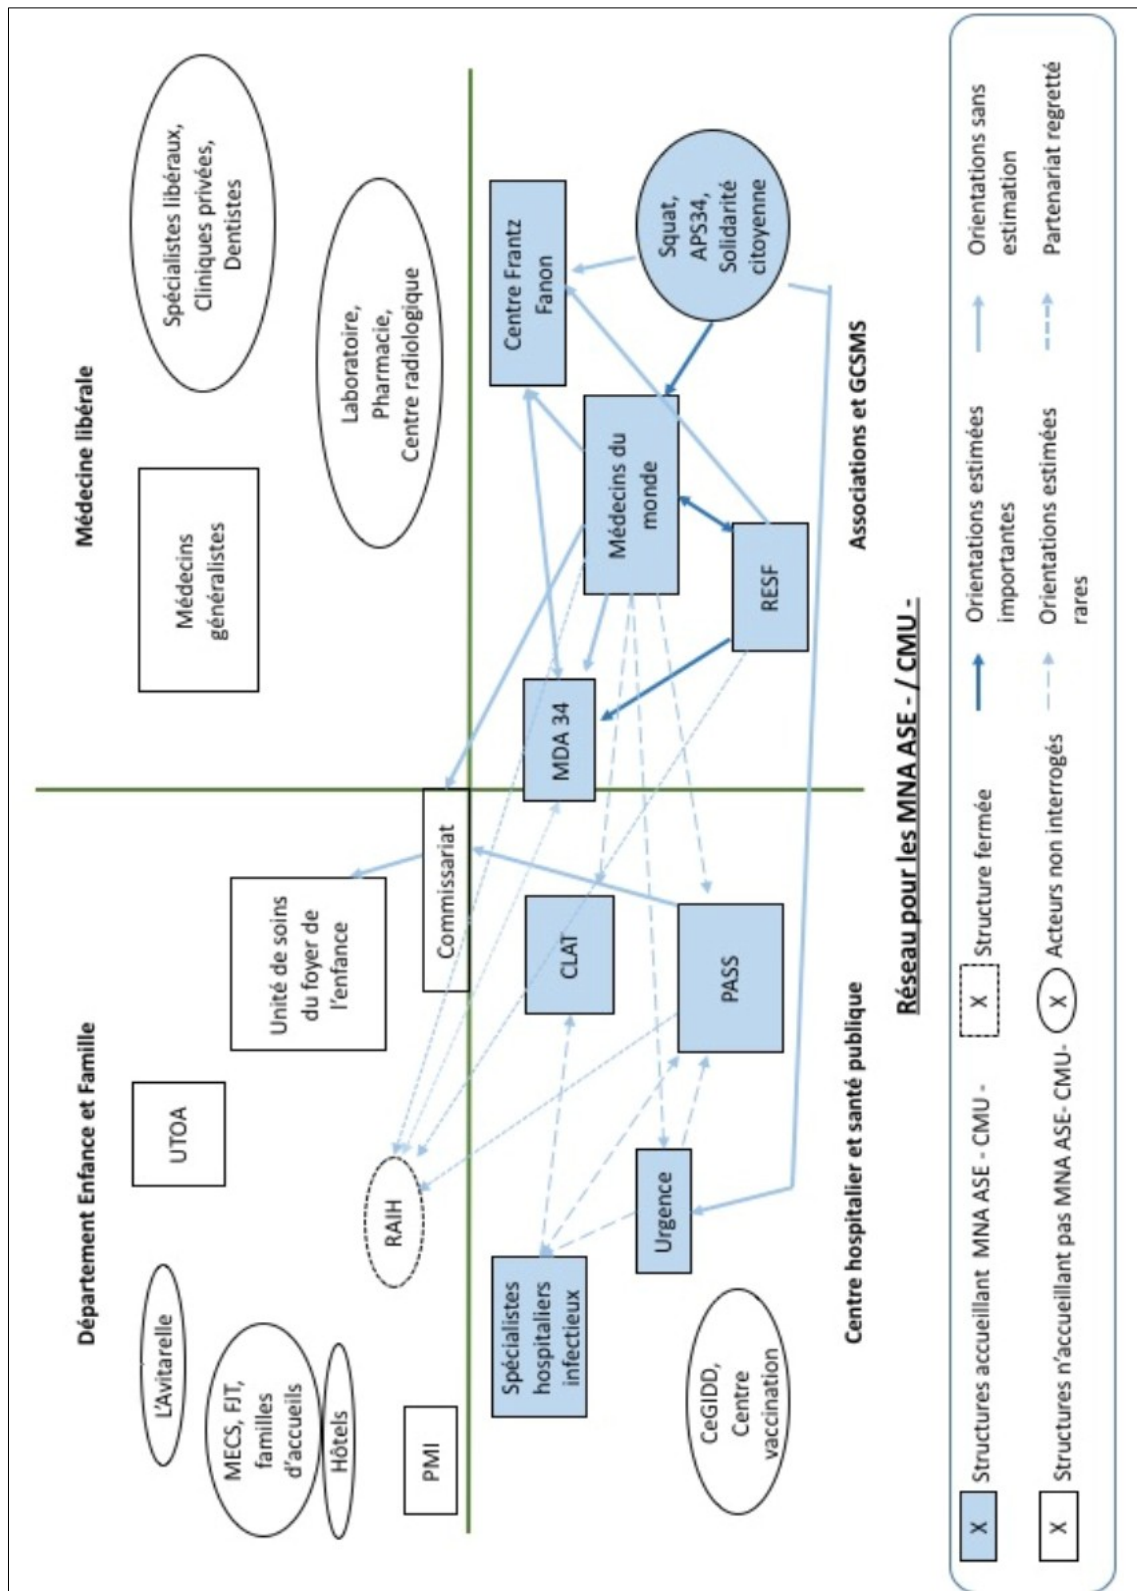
Réseau pour les MNA ASE - / CMU -

Département Enfance et Famille

L'Avitarelle

MECS, FJT, familles d'accueils

Hôtels

PMI

UTOA

RAIH

Unité de soins du foyer de l'enfance

Commissariat

Médecine libérale

Médecins généralistes

Spécialistes libéraux, Cliniques privées, Dentistes

Laboratoire, Pharmacie, Centre radiologique

Associations et GCSMS

Centre Frantz Fanon

Squat, APS34, Solidarité citoyenne

Médecins du monde

RESF

MDA 34

Centre hospitalier et santé publique

CLAT

PASS

Urgence

Spécialistes hospitaliers infectieux

CeGIDD, Centre vaccination

X Structures accueillant MNA ASE - CMU -

X Structures n'accueillant pas MNA ASE- CMU-

X Structure fermée

X Acteurs non interrogés

Orientations estimées importantes

Orientations estimées rares

Orientations sans estimation

Partenariat regretté